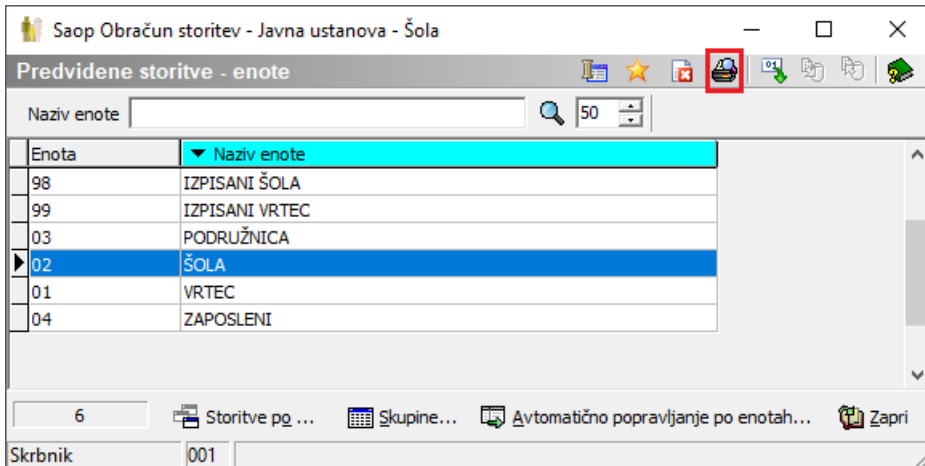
Saop Obračun storitev - Javna ustanova - Šola

Predvidene storitve - enote

Naziv enote

50

| Enota | Naziv enote |
|---|---|
| 98 | IZPISANI ŠOLA |
| 99 | IZPISANI VRTEC |
| 03 | PODRUŽNICA |
| 02 | ŠOLA |
| 01 | VRTEC |
| 04 | ZAPOSLENI |

6

Storitve po ...

Skupine...

Avtomatično popravljanje po enotah...

Zapri

Skrbnik

001